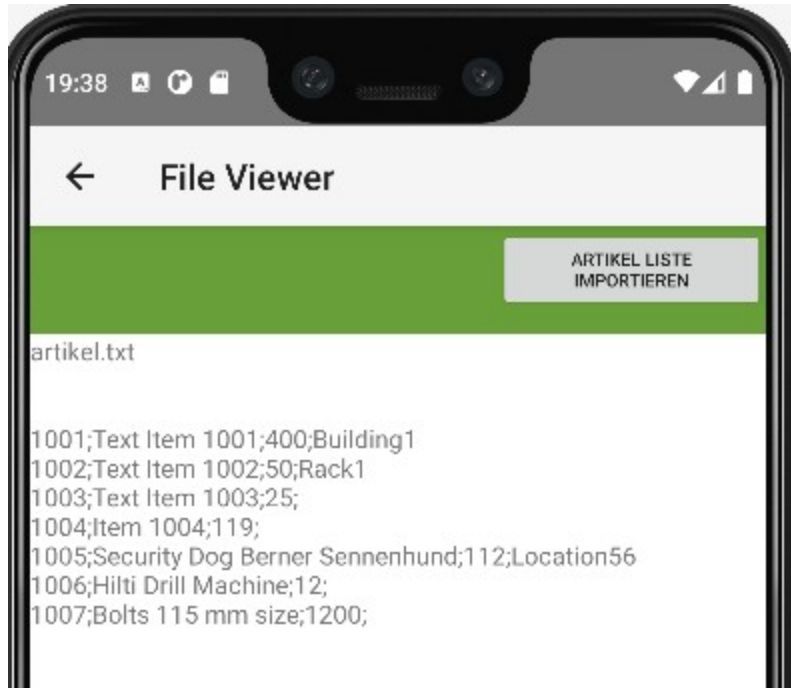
19:38

←

File Viewer

ARTIKEL LISTE IMPORTIEREN

artikel.txt

1001;Text Item 1001;400;Building1
1002;Text Item 1002;50;Rack1
1003;Text Item 1003;25;
1004;Item 1004;119;
1005;Security Dog Berner Sennenhund;112;Location56
1006;Hilti Drill Machine;12;
1007;Bolts 115 mm size;1200;